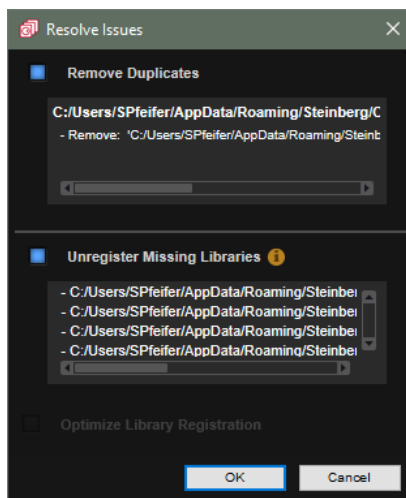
Resolve Issues

Remove Duplicates

C:/Users/SPfeifer/AppData/Roaming/Steinberg/C
- Remove: 'C:/Users/SPfeifer/AppData/Roaming/Steinb

Unregister Missing Libraries

- C:/Users/SPfeifer/AppData/Roaming/Steinbei
- C:/Users/SPfeifer/AppData/Roaming/Steinbei
- C:/Users/SPfeifer/AppData/Roaming/Steinbei
- C:/Users/SPfeifer/AppData/Roaming/Steinbei

Optimize Library Registration

OK

Cancel